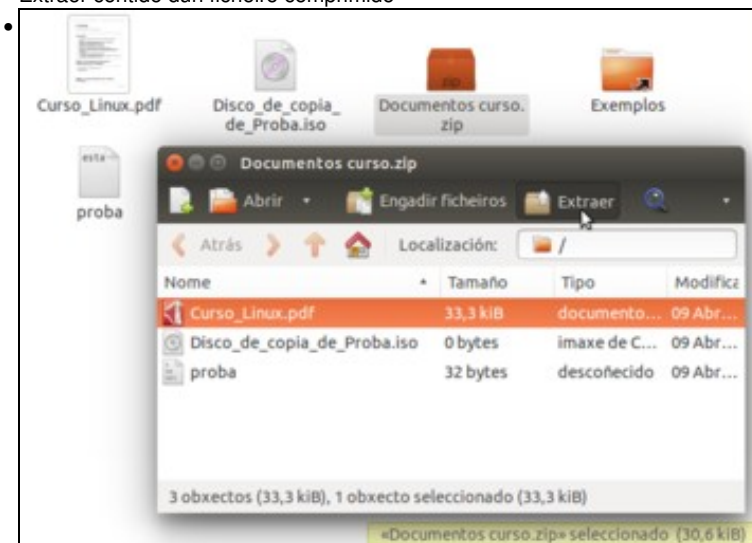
Extraer contido dun ficheiro comprimido

•

Curso_Linux.pdf

Disco_de_copia_de_Proba.iso

Documentos curso.zip

Exemplos

esta

proba

Documentos curso.zip

Abrir

Engadir ficheiros

Extraer

Atrás

Localización: /

| Nome | Tamaño | Tipo | Modifica |
|---|---|---|---|
| Curso_Linux.pdf | 33,3 kiB | documento... | 09 Abr... |
| Disco_de_copia_de_Proba.iso | 0 bytes | imaxe de C... | 09 Abr... |
| proba | 32 bytes | descoñecido | 09 Abr... |

3 obxectos (33,3 kiB), 1 obxecto seleccionado (33,3 kiB)

«Documentos curso.zip» seleccionado (30,6 kiB)